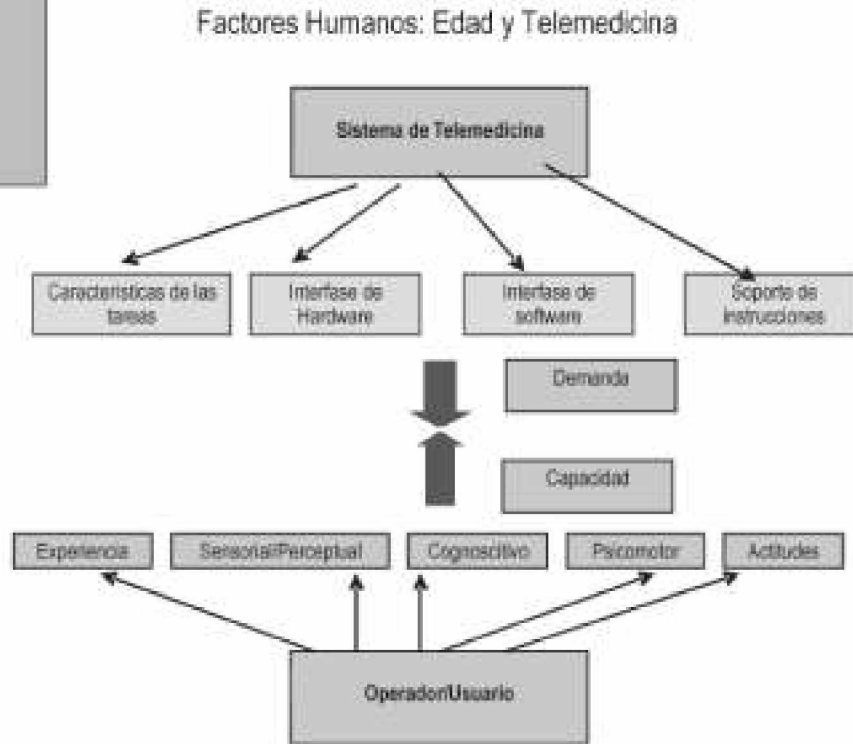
Factores Humanos: Edad y Telemedicina

Sistema de Telemedicina

Caracteristicas de las tareas

Interfase de Hardware

Interfase de software

Soporte de Instrucciones

Demanda

Capacidad

Experiencia

Sensorial/Perceptual

Cognoscitivo

Psicomotor

Actitudes

Operador/Usuario